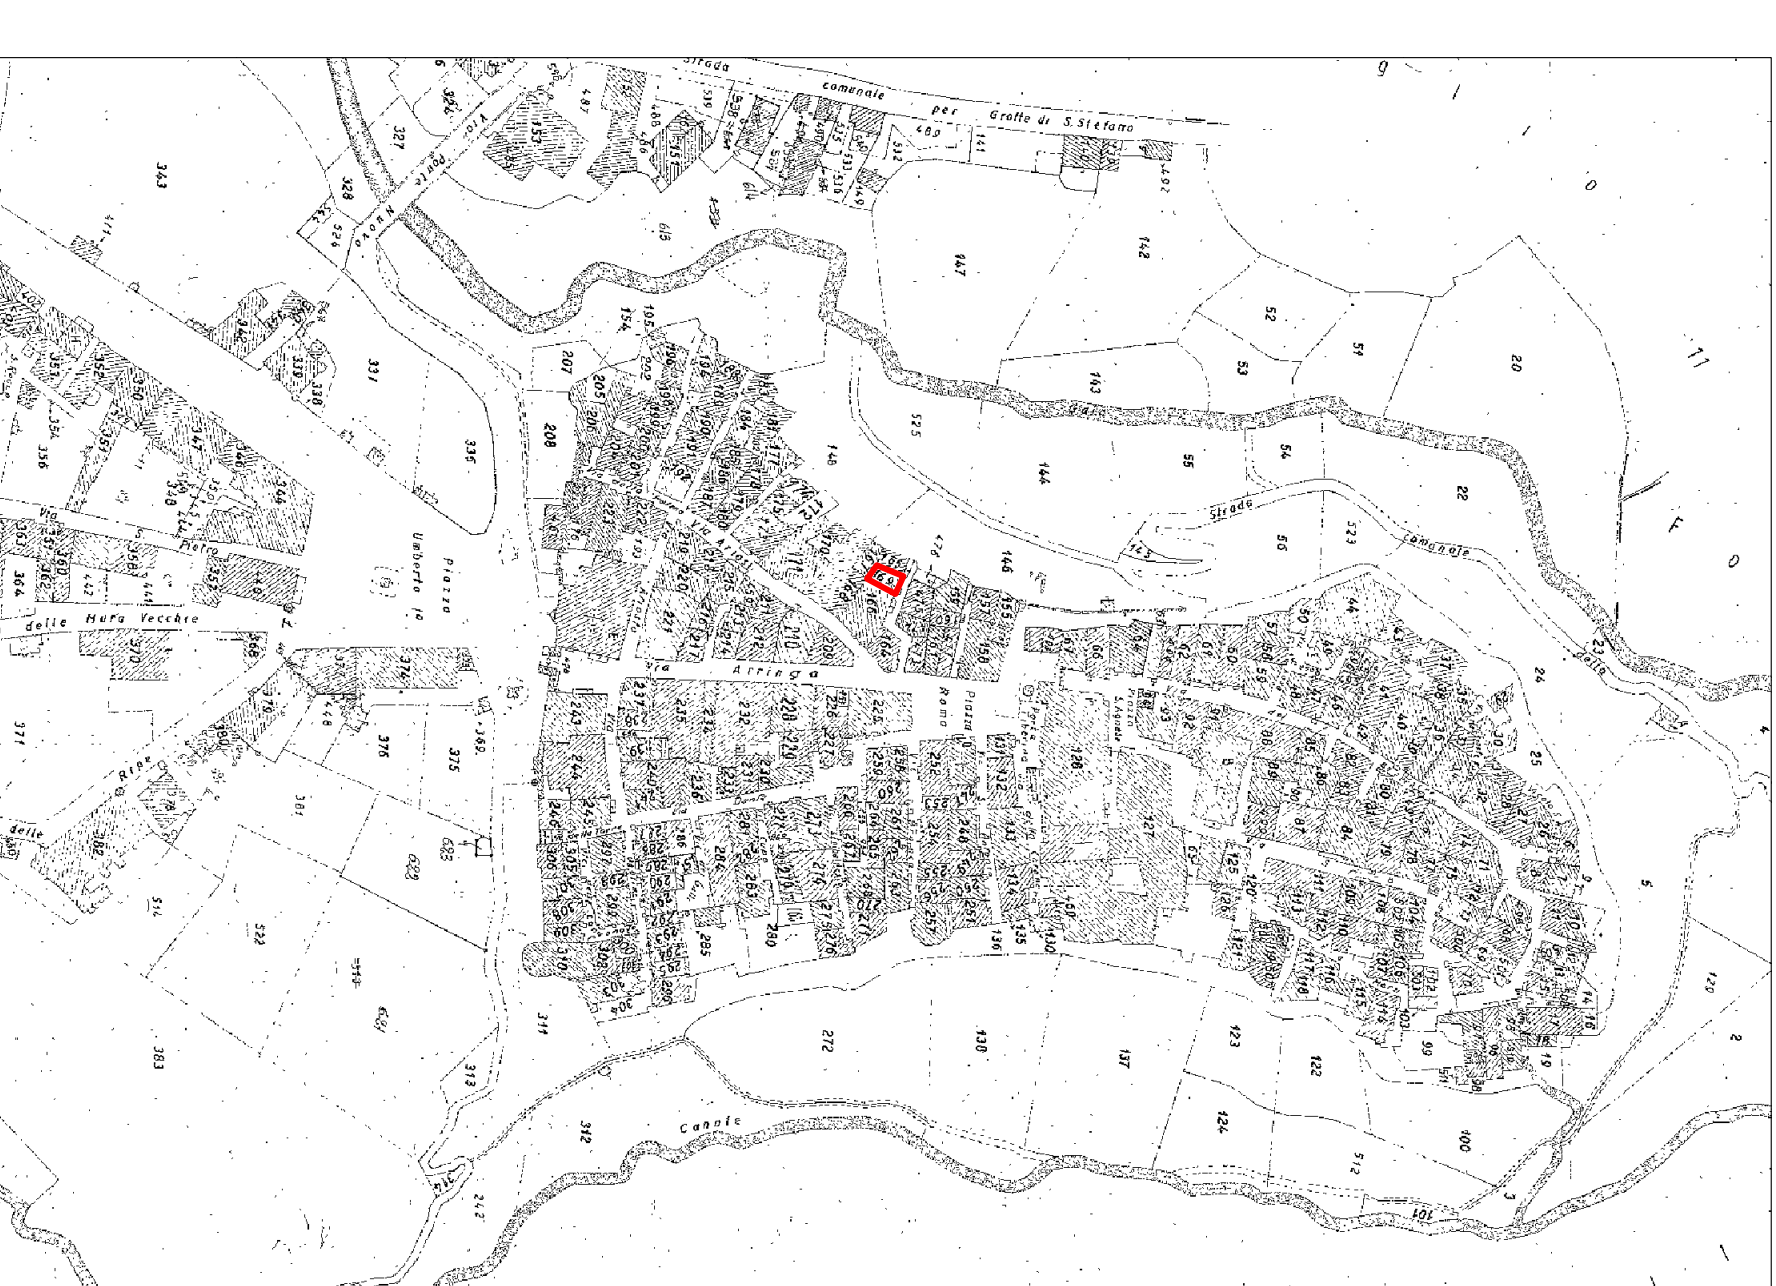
Strada comunale per Grotte di S. Stefano

Via Porta Nuova

Piazza Umberto I°

Via Pietro

delle Mura Vecchie

Via Arringa

Piazza Roma

Strada comunale

Via Cannie

Piazza S. Agnese

9
10
11
F
O

343
327
328
331
336
335
208
207
205
148
525
144
146
147
142
52
53
54
55
56
51
20
22
23
24
25
523
376
375
381
522
383
311
312
313
272
130
137
123
122
124
120
100
512
101
2
3
5
6
120